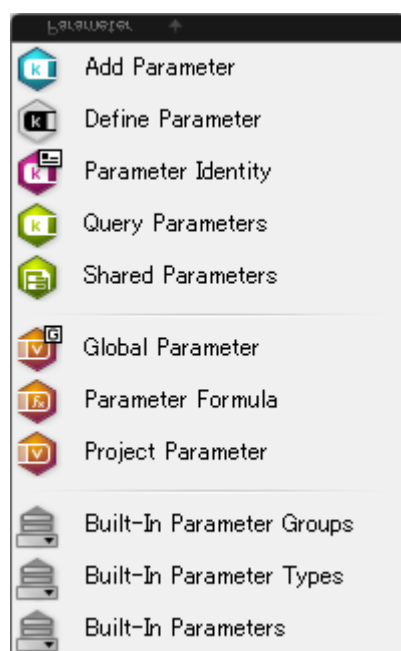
Parameter

Add Parameter
Define Parameter
Parameter Identity
Query Parameters
Shared Parameters

Global Parameter
Parameter Formula
Project Parameter

Built-In Parameter Groups
Built-In Parameter Types
Built-In Parameters